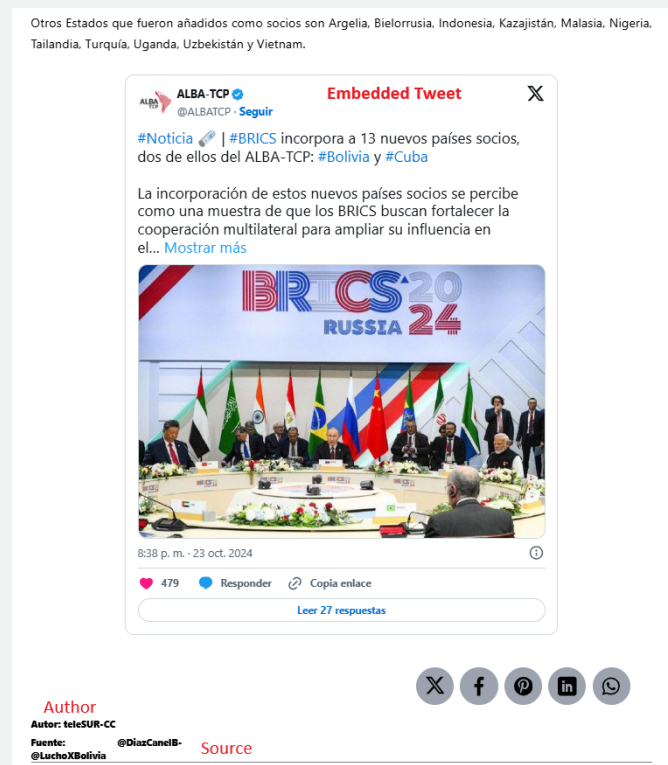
Otros Estados que fueron añadidos como socios son Argelia, Bielorrusia, Indonesia, Kazajistán, Malasia, Nigeria, Tailandia, Turquía, Uganda, Uzbekistán y Vietnam.

ALBA-TCP
@ALBATCP · Seguir
Embedded Tweet

#Noticia 🗞️ | #BRICS incorpora a 13 nuevos países socios, dos de ellos del ALBA-TCP: #Bolivia y #Cuba

La incorporación de estos nuevos países socios se percibe como una muestra de que los BRICS buscan fortalecer la cooperación multilateral para ampliar su influencia en el... Mostrar más

BRICS 2024 RUSSIA

8:38 p. m. · 23 oct. 2024

479 Responder Copia enlace

Leer 27 respuestas

Author
Autor: teleSUR-CC
Fuente: @DiazCanelB-@LuchoXBolivia
Source